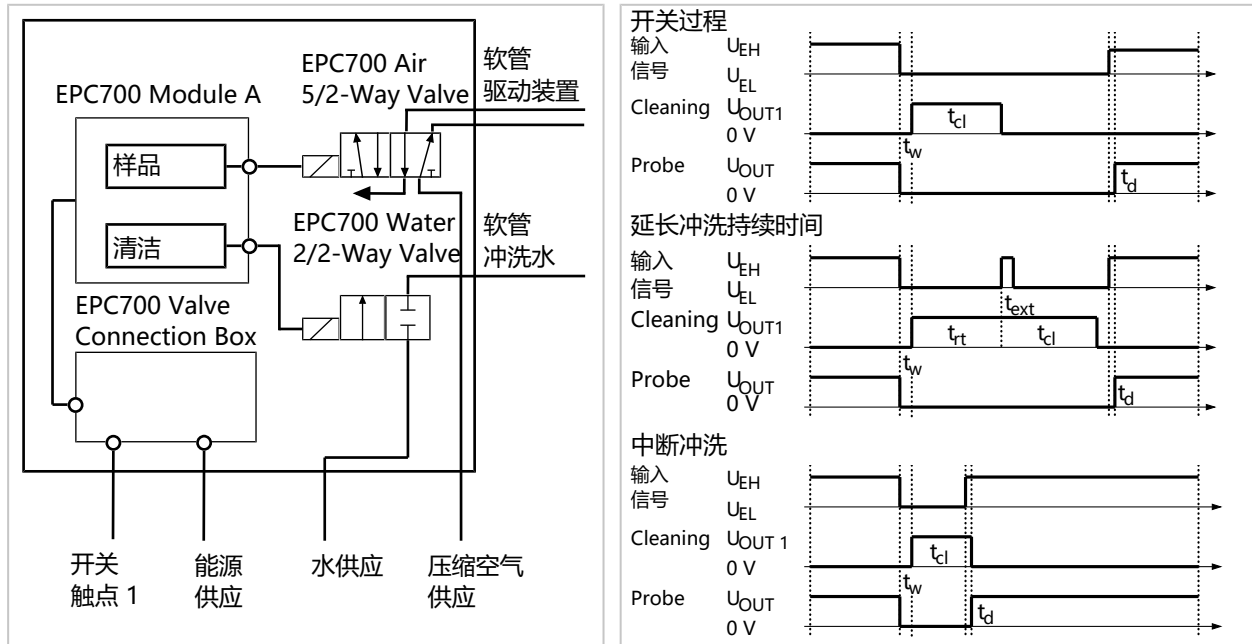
EPC700 Module A

EPC700 Air 5/2-Way Valve

软管 驱动装置

样品

清洁

EPC700 Water 2/2-Way Valve

软管 冲洗水

EPC700 Valve Connection Box

开关 触点 1

能源 供应

水供应

压缩空气 供应

开关过程

输入 信号 $U_{EH}$ $U_{EL}$

Cleaning $U_{OUT1}$ 0 V

$t_{cl}$

$t_w$

Probe $U_{OUT}$ 0 V

$t_d$

延长冲洗持续时间

输入 信号 $U_{EH}$ $U_{EL}$

$t_{ext}$

Cleaning $U_{OUT1}$ 0 V

$t_{rt}$ $t_{cl}$

$t_w$

Probe $U_{OUT}$ 0 V

$t_d$

中断冲洗

输入 信号 $U_{EH}$ $U_{EL}$

Cleaning $U_{OUT 1}$ 0 V

$t_{cl}$

$t_w$

Probe $U_{OUT}$ 0 V

$t_d$